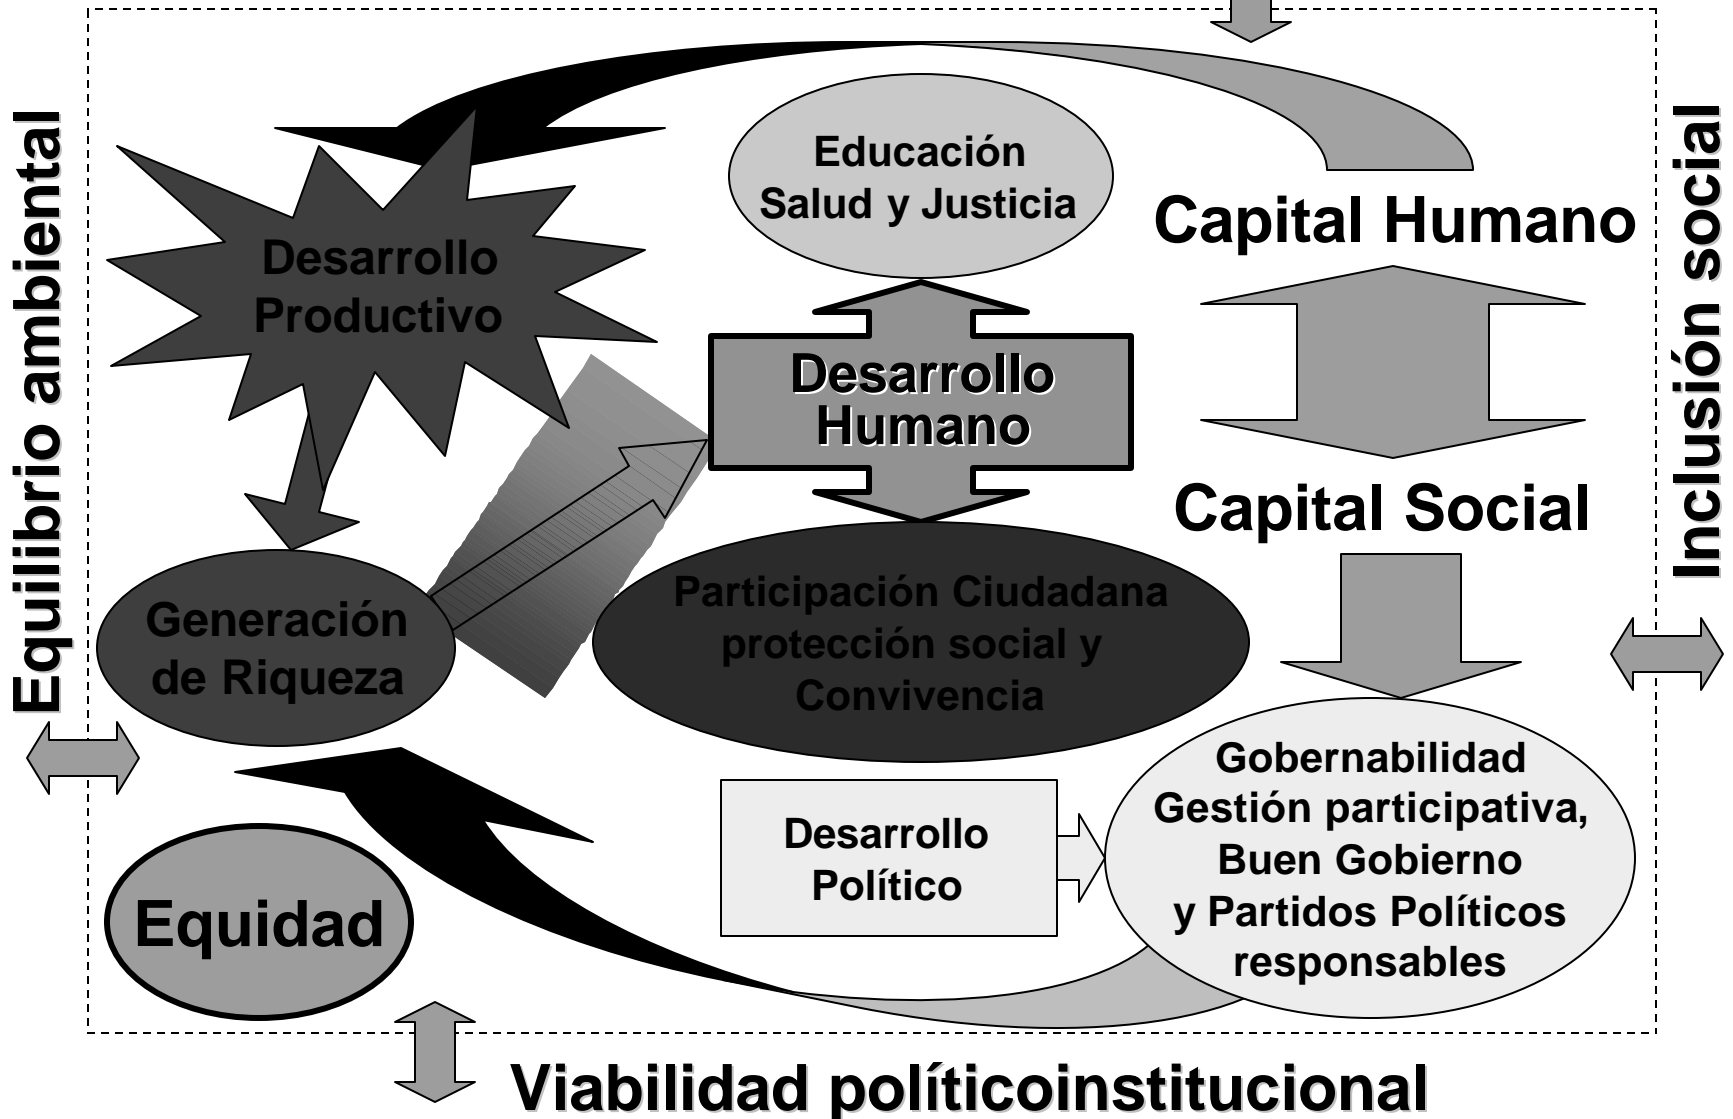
Equilibrio ambiental

Educación
Salud y Justicia

Capital Humano

Inclusión social

Desarrollo
Productivo

Desarrollo
Humano

Capital Social

Generación
de Riqueza

Participación Ciudadana
protección social y
Convivencia

Gobernabilidad
Gestión participativa,
Buen Gobierno
y Partidos Políticos
responsables

Desarrollo
Político

Equidad

Viabilidad políticoinstitucional